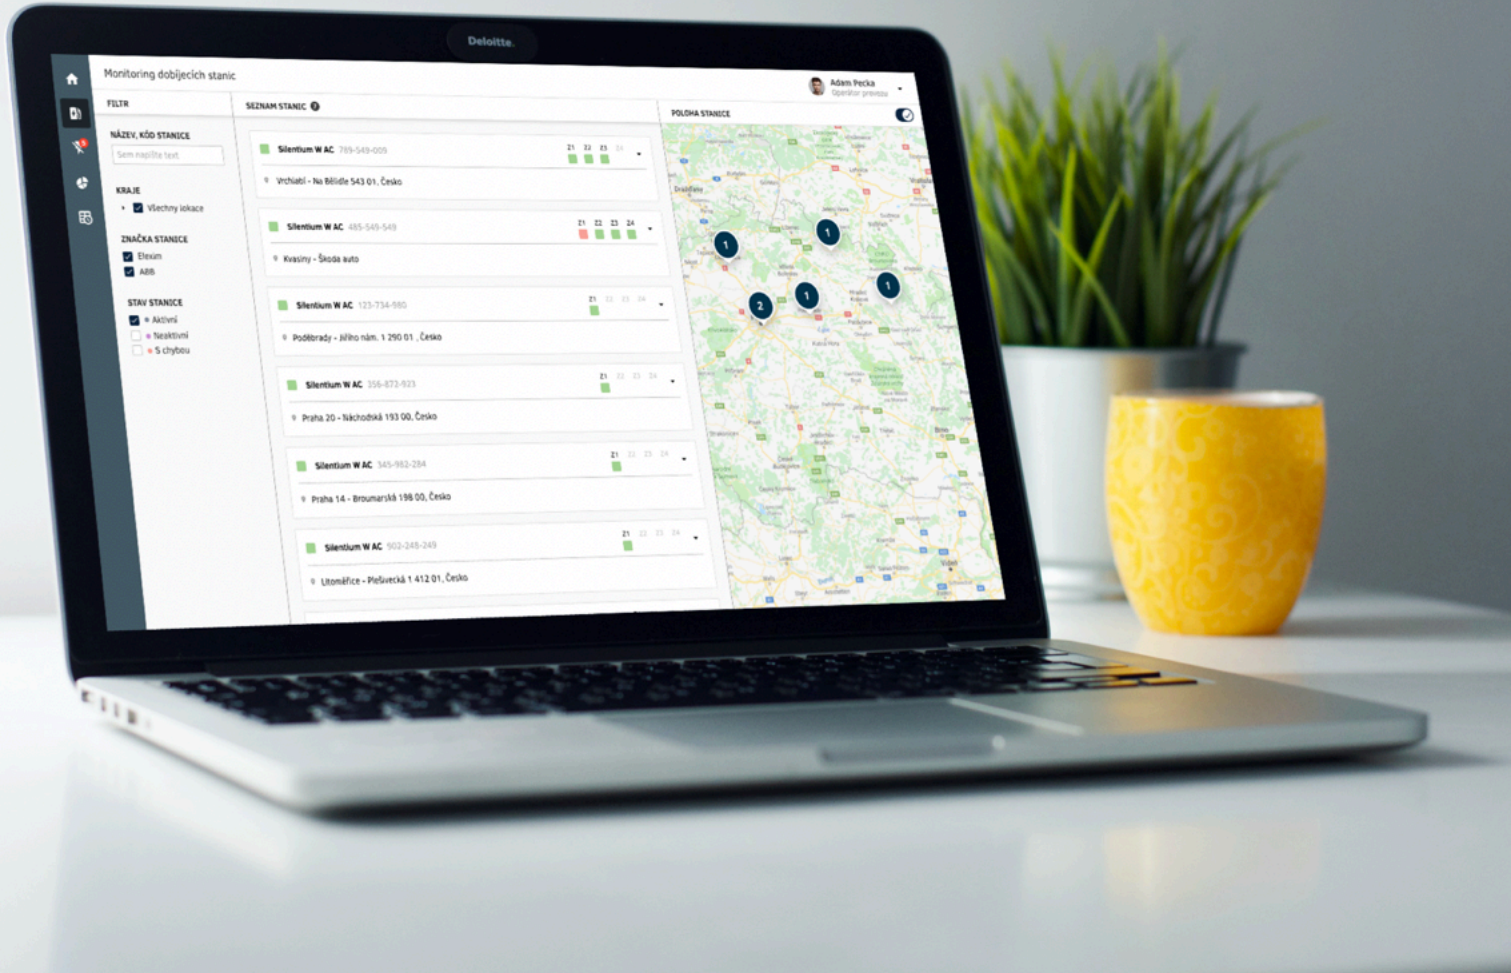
Deloitte.

Monitoring dobíjecích stanic

Adam Pecka
Operátor provozu

FILTR

NÁZEV, KÓD STANICE

Sem napište text

KRAJE

Všechny lokace

ZNAČKA STANICE

Elexim

ABB

STAV STANICE

Aktivní

Neaktivní

S chybou

SEZNAM STANIC

Silentium W AC 789-549-009
Z1 Z2 Z3 Z4
Vrchlabí - Na Bělidle 543 01, Česko

Silentium W AC 485-549-549
Z1 Z2 Z3 Z4
Kvasiny - Škoda auto

Silentium W AC 123-734-980
Z1 Z2 Z3 Z4
Poděbrady - Jiřího nám. 1 290 01, Česko

Silentium W AC 356-873-923
Z1 Z2 Z3 Z4
Praha 20 - Náchodská 193 00, Česko

Silentium W AC 345-982-284
Z1 Z2 Z3 Z4
Praha 14 - Broumarská 198 00, Česko

Silentium W AC 502-248-249
Z1 Z2 Z3 Z4
Litoměřice - Plešivecká 1 412 01, Česko

POLOHA STANICE

1
1
2
1
1